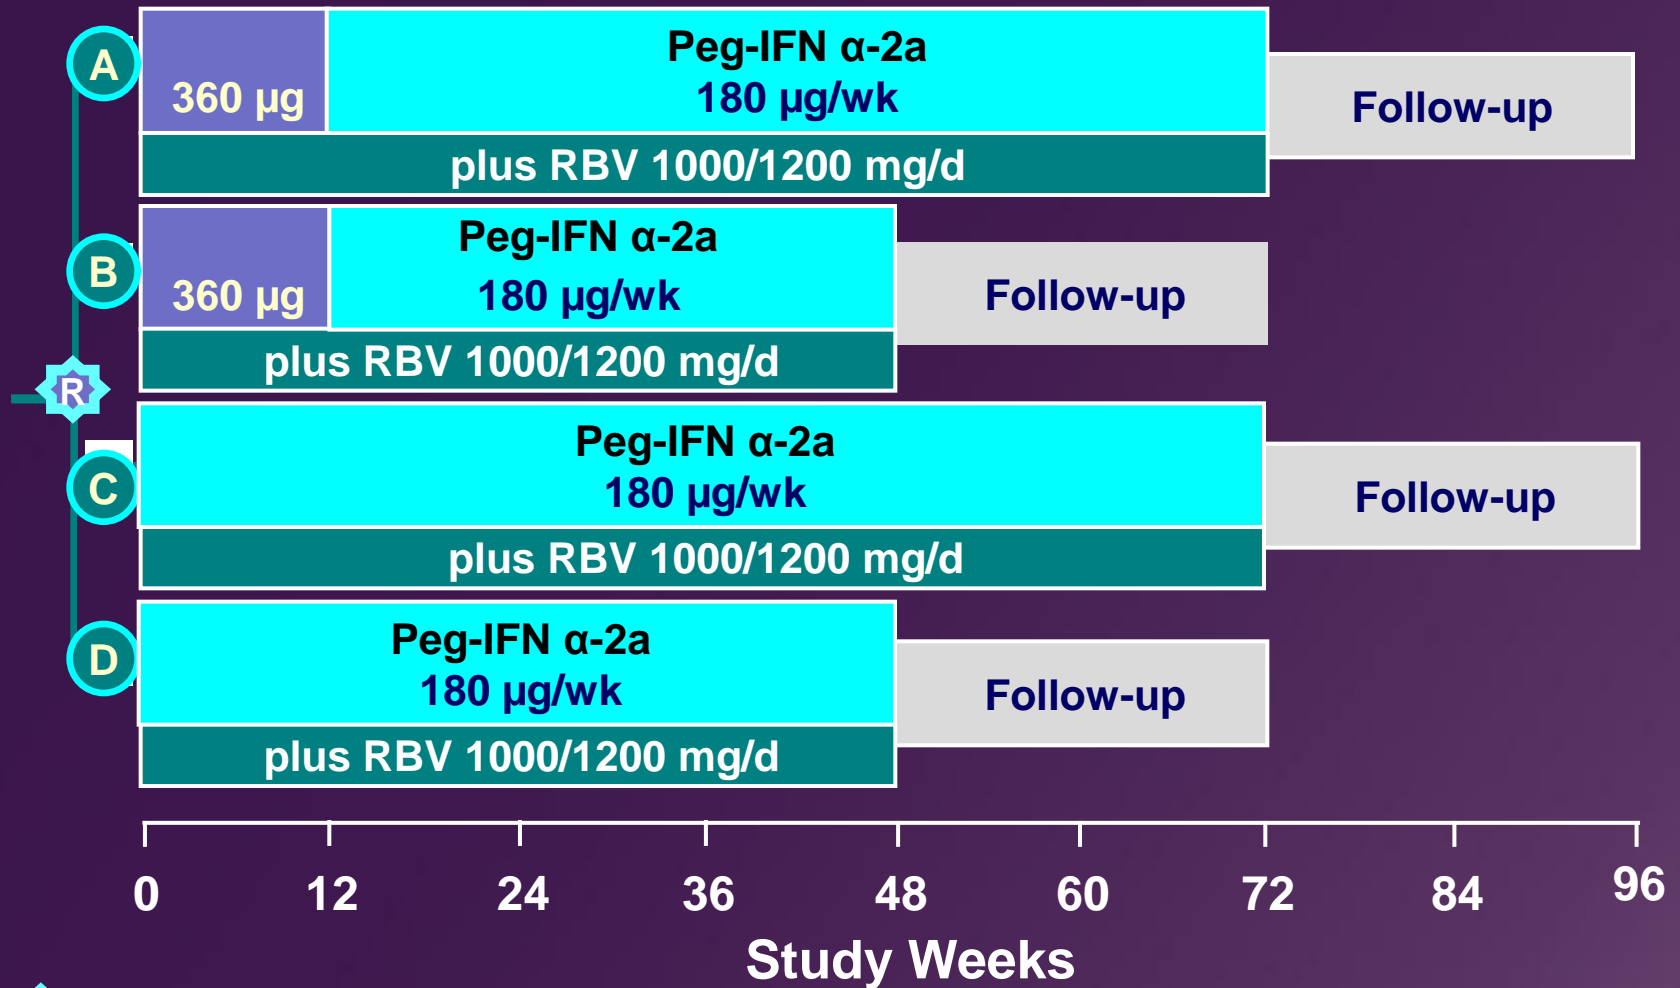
A

360 µg

Peg-IFN α-2a
180 µg/wk

plus RBV 1000/1200 mg/d

Follow-up

B

360 µg

Peg-IFN α-2a
180 µg/wk

plus RBV 1000/1200 mg/d

Follow-up

R

C

Peg-IFN α-2a
180 µg/wk

plus RBV 1000/1200 mg/d

Follow-up

D

Peg-IFN α-2a
180 µg/wk

plus RBV 1000/1200 mg/d

Follow-up

0 12 24 36 48 60 72 84 96

Study Weeks